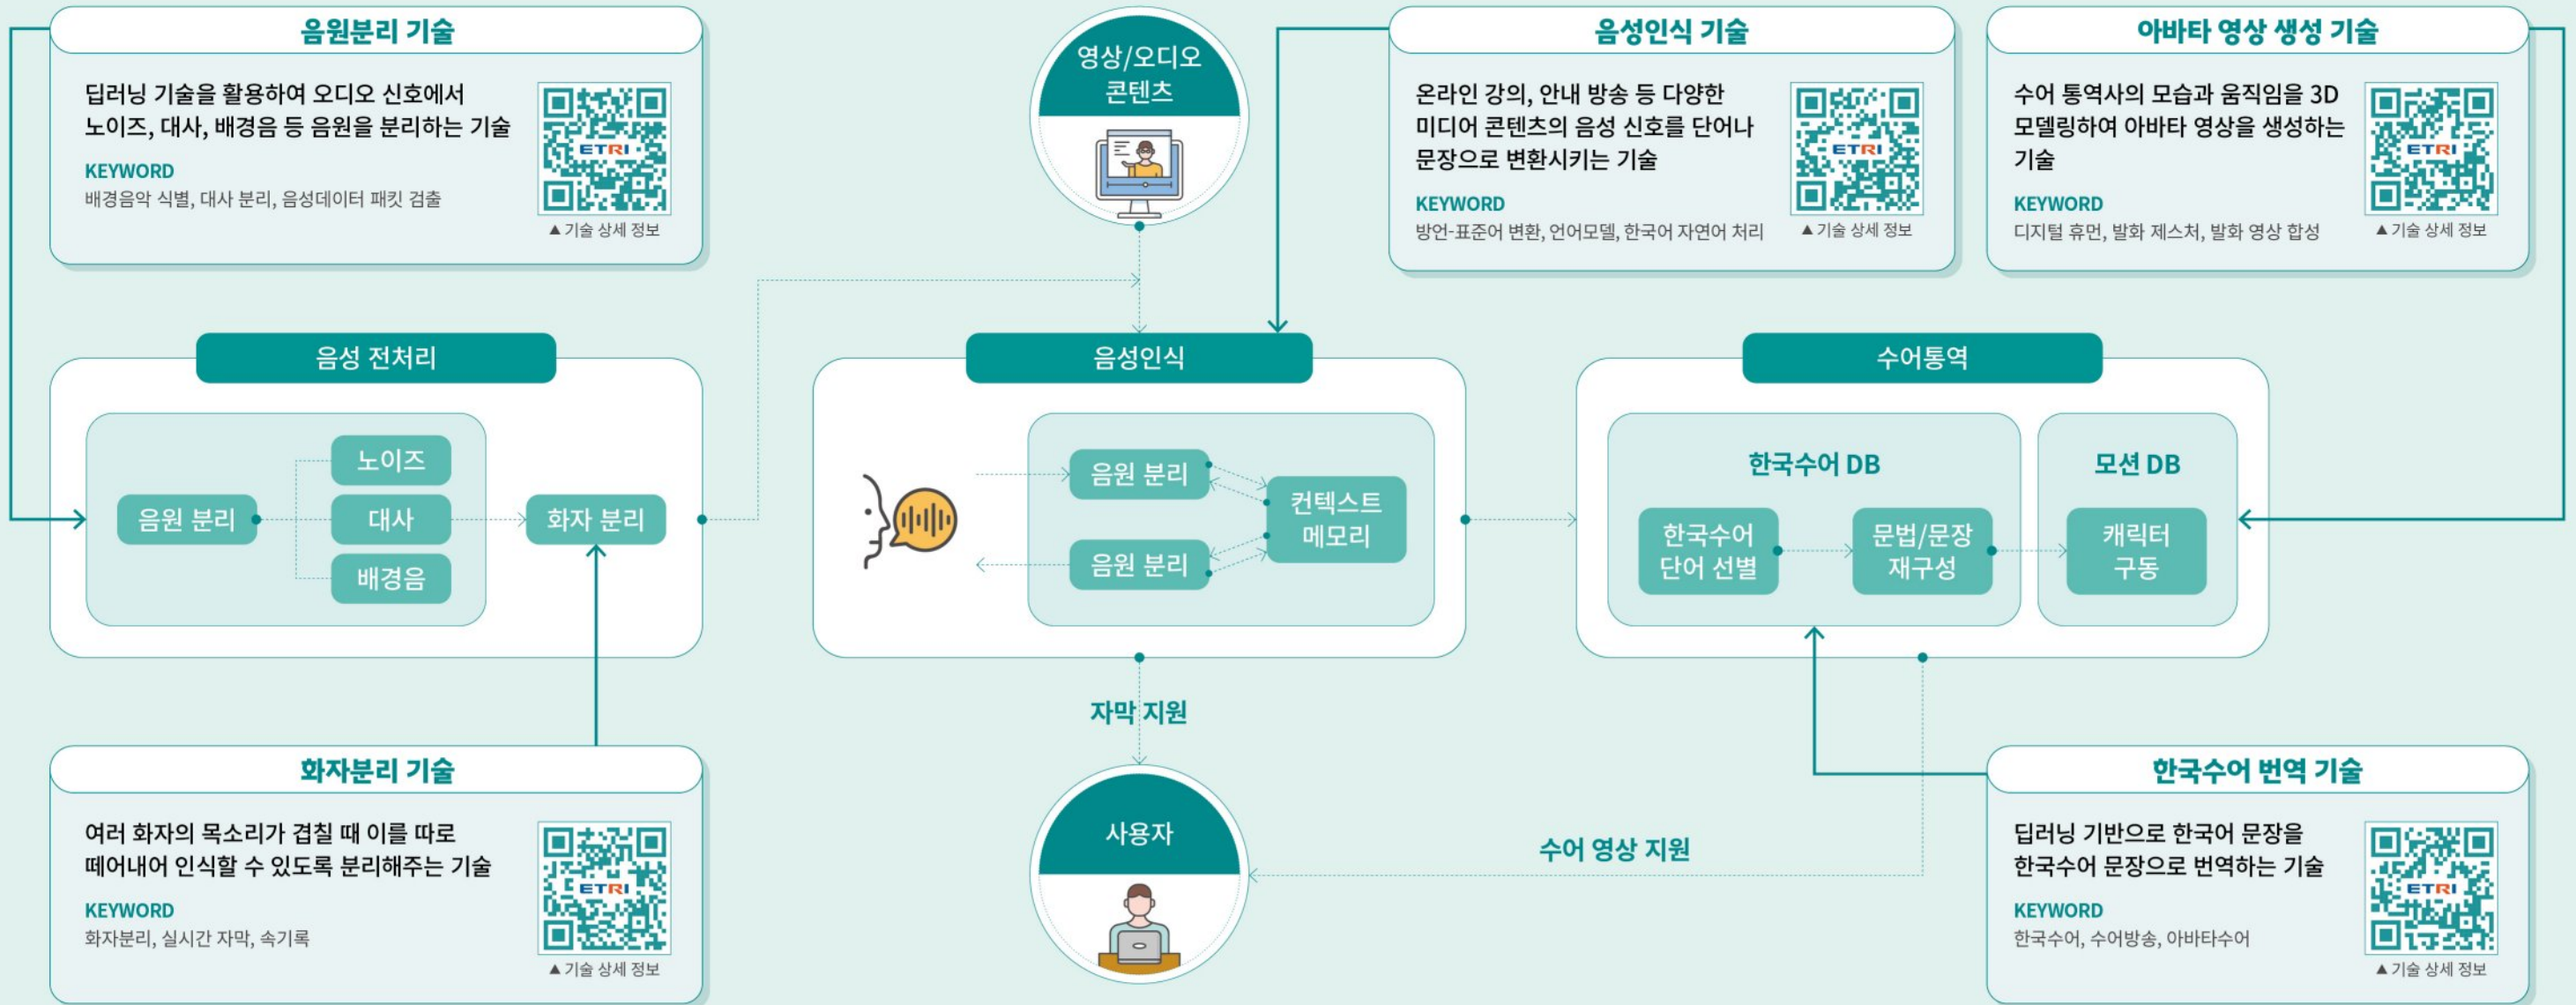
음원분리 기술

딥러닝 기술을 활용하여 오디오 신호에서 노이즈, 대사, 배경음 등 음원을 분리하는 기술

KEYWORD
배경음악 식별, 대사 분리, 음성데이터 패킷 검출

ETRI
▲기술 상세 정보

영상/오디오 콘텐츠

음성인식 기술

온라인 강의, 안내 방송 등 다양한 미디어 콘텐츠의 음성 신호를 단어나 문장으로 변환시키는 기술

KEYWORD
방언-표준어 변환, 언어모델, 한국어 자연어 처리

ETRI
▲기술 상세 정보

아바타 영상 생성 기술

수어 통역사의 모습과 움직임을 3D 모델링하여 아바타 영상을 생성하는 기술

KEYWORD
디지털 휴먼, 발화 제스처, 발화 영상 합성

ETRI
▲기술 상세 정보

음성 전처리

음원 분리
노이즈
대사
배경음
화자 분리

음성인식

음원 분리
음원 분리
컨텍스트 메모리

수어통역

한국수어 DB
한국수어 단어 선별
문법/문장 재구성

모션 DB
캐릭터 구동

자막 지원

사용자

수어 영상 지원

화자분리 기술

여러 화자의 목소리가 겹칠 때 이를 따로 떼어내어 인식할 수 있도록 분리해주는 기술

KEYWORD
화자분리, 실시간 자막, 속기록

ETRI
▲기술 상세 정보

한국수어 번역 기술

딥러닝 기반으로 한국어 문장을 한국수어 문장으로 번역하는 기술

KEYWORD
한국수어, 수어방송, 아바타수어

ETRI
▲기술 상세 정보